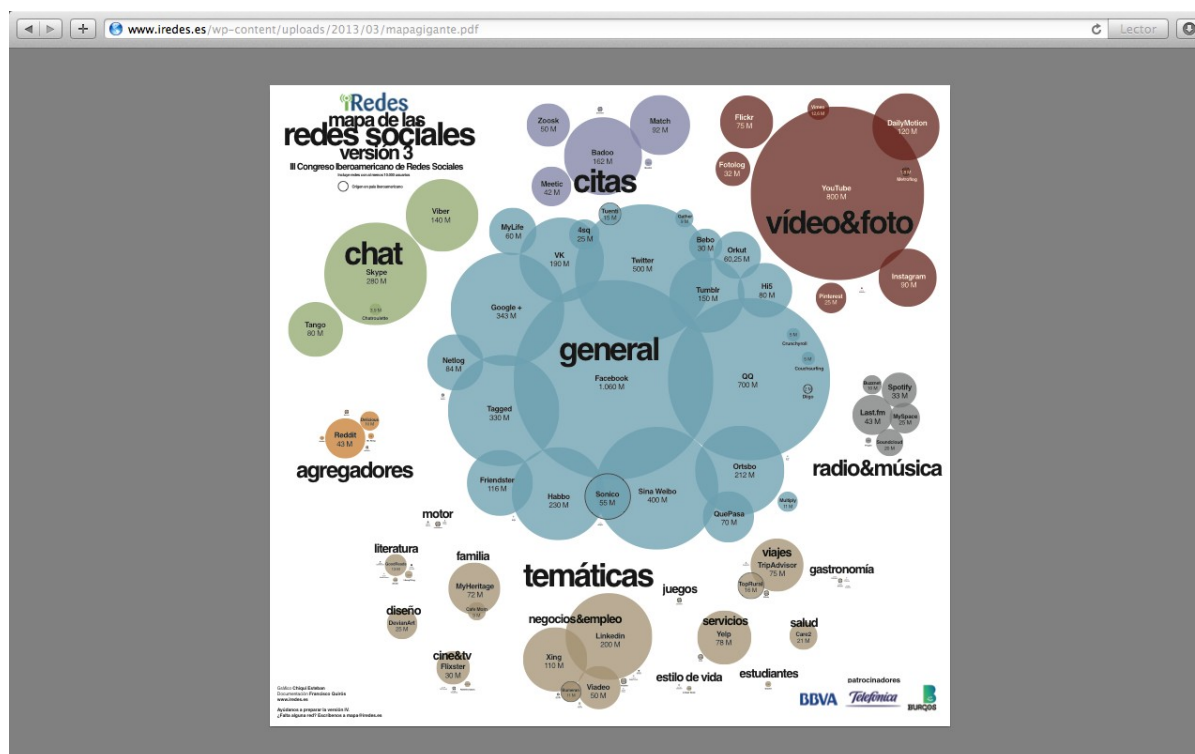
www.iredes.es/wp-content/uploads/2013/03/mapagigante.pdf

Lector

iRedes
mapa de las redes sociales
versión 3
III Congreso Iberoamericano de Redes Sociales
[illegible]
Origen en país Iberoamericano

Zoosk
50 M

Match
92 M

Badoo
162 M

Meetic
42 M

citas

Flickr
75 M

Vimeo
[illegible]

DailyMotion
120 M

Fotolog
32 M

YouTube
800 M

vídeo&foto

Instagram
90 M

Pinterest
25 M

Viber
140 M

chat
Skype
280 M

Chatroulette

Tango
80 M

MyLife
60 M

4sq
25 M

Tuenti
15 M

Twitter
500 M

Bebo
30 M

Orkut
60,25 M

VK
190 M

Tumblr
150 M

Hi5
80 M

Google +
343 M

general

Netlog
84 M

Facebook
1.060 M

QQ
700 M

Tagged
330 M

Badoo

Spotify
33 M

Last.fm
43 M

MySpace
25 M

Soundcloud

radio&música

Reddit
43 M

agregadores

Friendster
116 M

Habbo
230 M

Sonico
55 M

Sina Weibo
400 M

Ortsbo
212 M

QuePasa
70 M

motor

literatura

familia

MyHeritage
72 M

temáticas

juegos

viajes
TripAdvisor
75 M

TopRural

gastronomía

diseño
DeviantArt
25 M

negocios&empleo
LinkedIn
200 M

Xing
110 M

Viadeo
50 M

servicios
Yelp
78 M

salud

cine&tv
Flixster
30 M

estilo de vida

estudiantes

patrocinadores

BBVA
Telefónica
BURGOS

Gráfico Chiqui Esteban
Documentación Francisco Quirós
www.iredes.es

Ayúdanos a preparar la versión IV.
¿Falta alguna red? Escríbenos a mapa@iredes.es